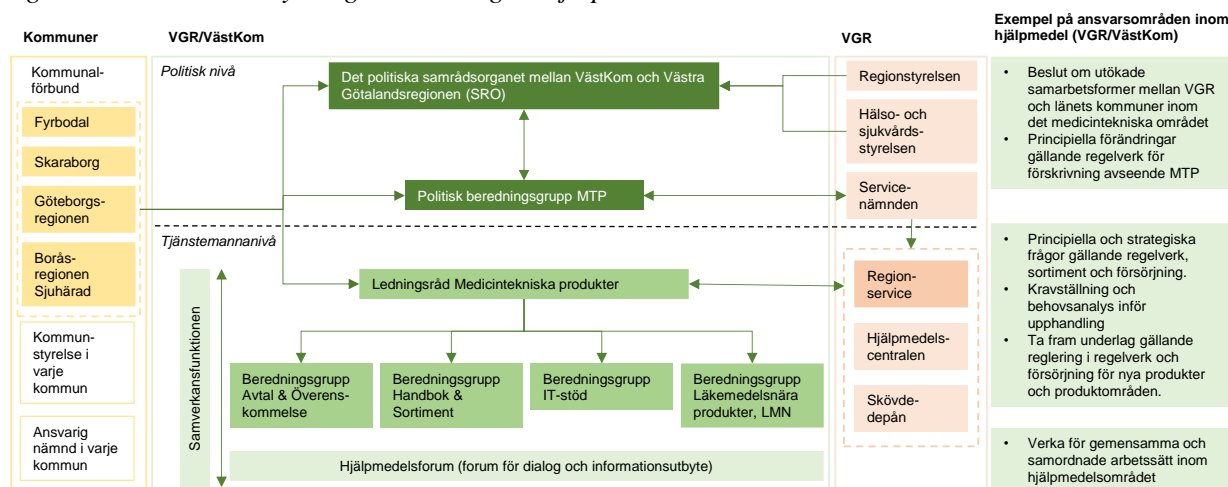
Kommuner

VGR/VästKom

VGR

Exempel på ansvarsområden inom hjälpmedel (VGR/VästKom)

Kommunalförbund

Fyrbodal

Skaraborg

Göteborgsregionen

Boråsregionen Sjuhärad

Kommunstyrelse i varje kommun

Ansvarig nämnd i varje kommun

Politisk nivå

Det politiska samrådsorganet mellan VästKom och Västra Götalandsregionen (SRO)

Politisk beredningsgrupp MTP

Tjänstemannanivå

Ledningsråd Medicintekniska produkter

Samverkansfunktionen

Beredningsgrupp Avtal & Överenskommelse

Beredningsgrupp Handbok & Sortiment

Beredningsgrupp IT-stöd

Beredningsgrupp Läkemedelsnära produkter, LMN

Hjälpmedelsforum (forum för dialog och informationsutbyte)

Regionstyrelsen

Hälso- och sjukvårdsstyrelsen

Servicenämnden

Regionservice

Hjälpmedelscentralen

Skövdedepån

• Beslut om utökade samarbetsformer mellan VGR och länets kommuner inom det medicintekniska området
• Principiella förändringar gällande regelverk för förskrivning avseende MTP

• Principiella och strategiska frågor gällande regelverk, sortiment och försörjning.
• Kravställning och behovsanalys inför upphandling
• Ta fram underlag gällande reglering i regelverk och försörjning för nya produkter och produktområden.

• Verka för gemensamma och samordnade arbetssätt inom hjälpmedelsområdet